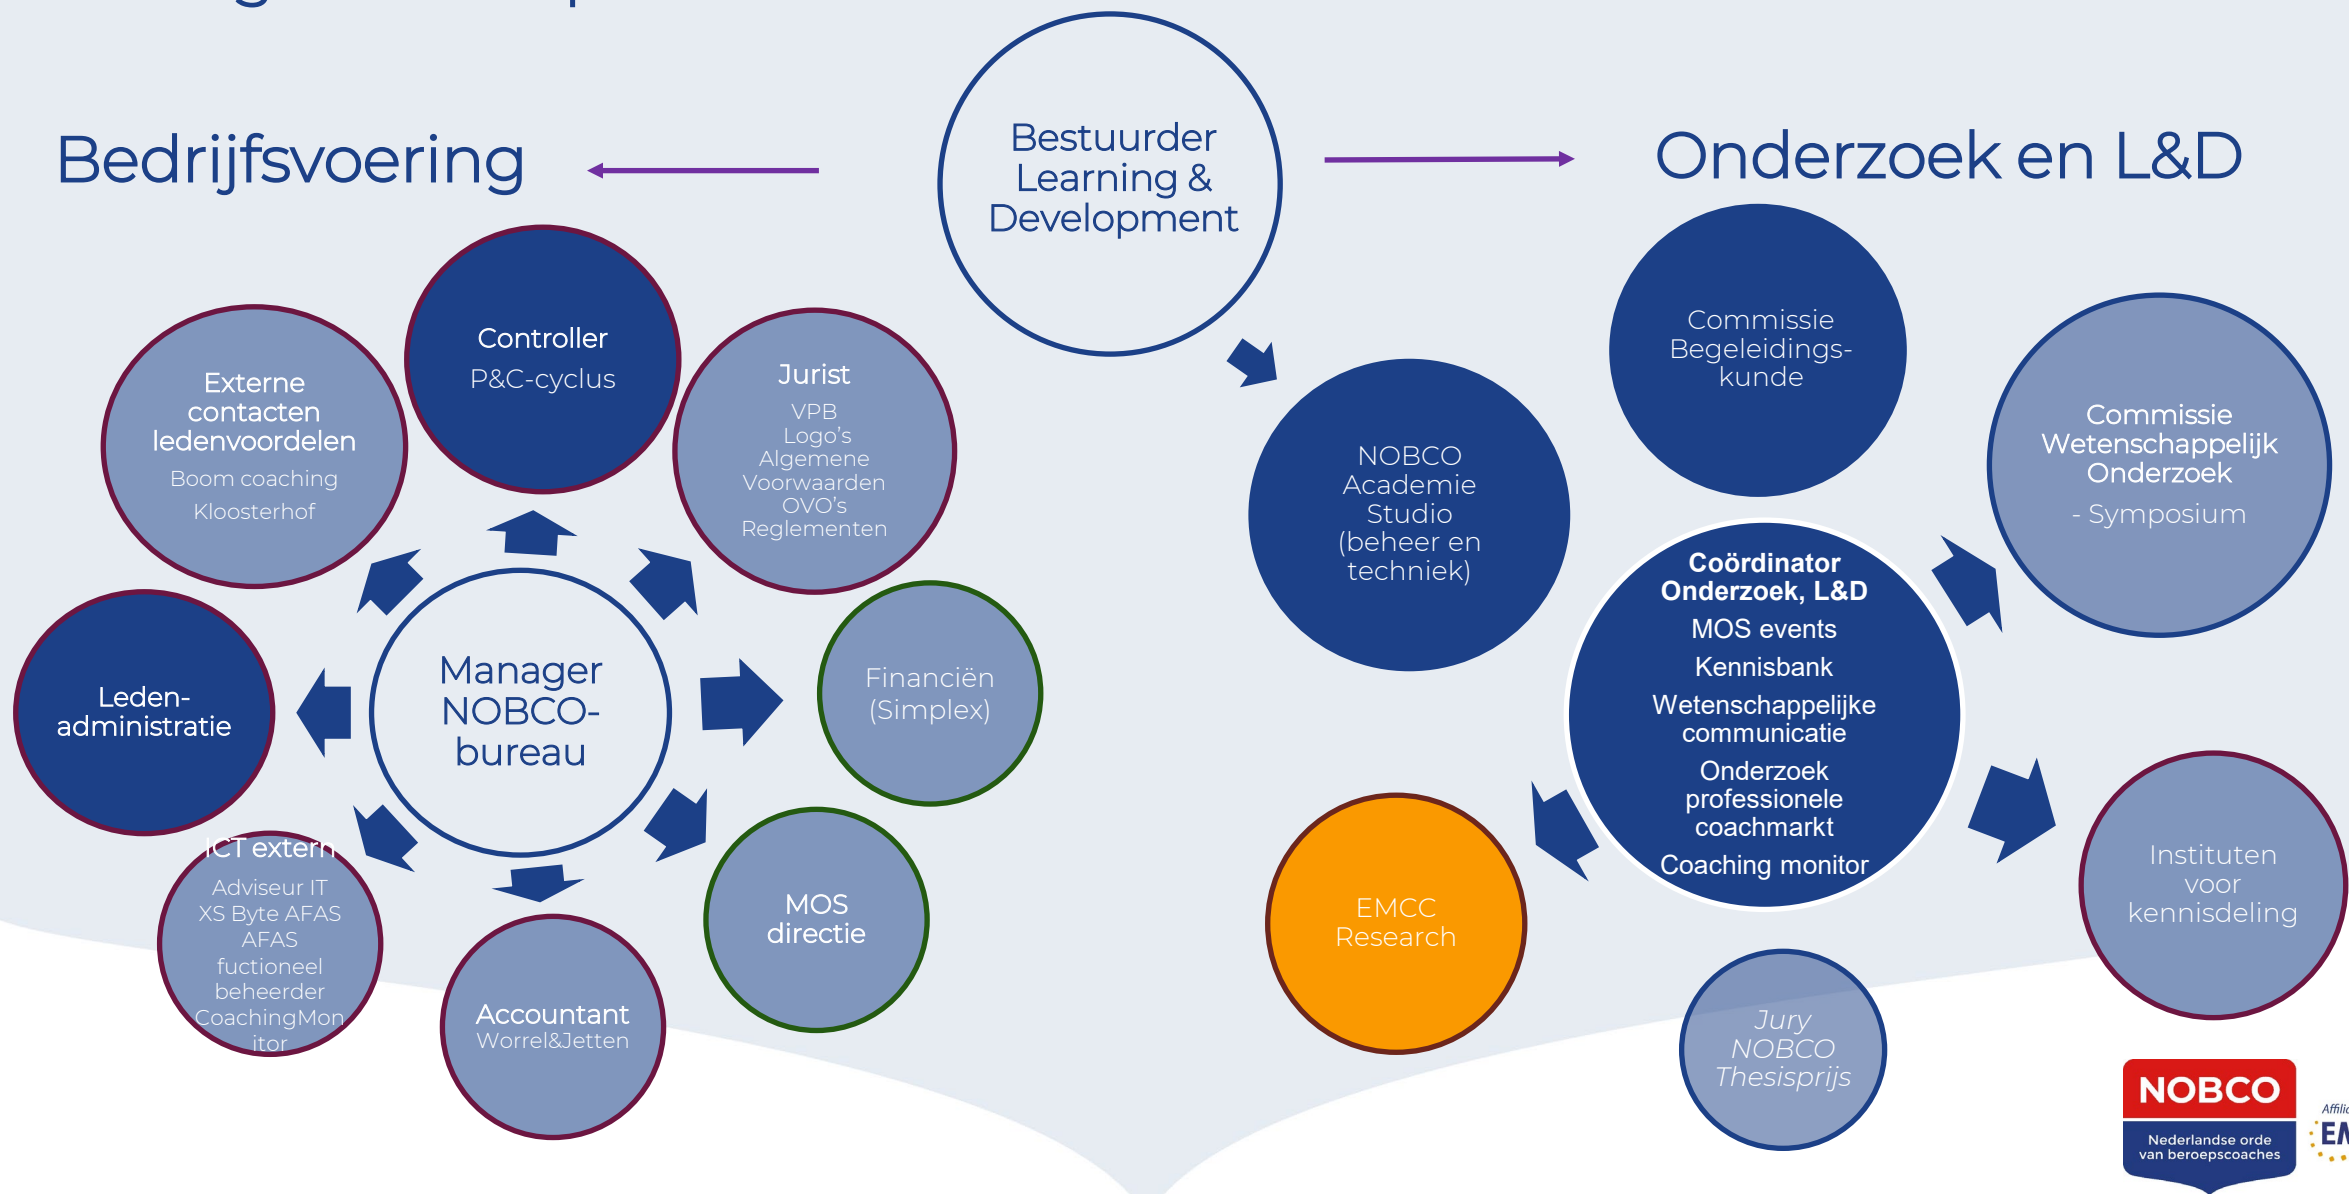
Bedrijfsvoering

Bestuurder Learning & Development

Onderzoek en L&D

Controller
P&C-cyclus

Externe contacten ledenvoordelen
Boom coaching
Kloosterhof

Jurist
VPB
Logo's
Algemene Voorwaarden
OVO's
Reglementen

Manager NOBCO-bureau

Leden-administratie

Financiën (Simplex)

ICT extern
Adviseur IT
XS Byte AFAS
AFAS fuctioneel beheerder
CoachingMonitor

Accountant
Worrel&Jetten

MOS directie

Commissie Begeleidings-kunde

NOBCO Academie Studio (beheer en techniek)

Commissie Wetenschappelijk Onderzoek
- Symposium

Coördinator Onderzoek, L&D
MOS events
Kennisbank
Wetenschappelijke communicatie
Onderzoek professionele coachmarkt
Coaching monitor

EMCC Research

Instituten voor kennisdeling

Jury NOBCO Thesisprijs

NOBCO
Nederlandse orde van beroepscoaches

Affili
EM